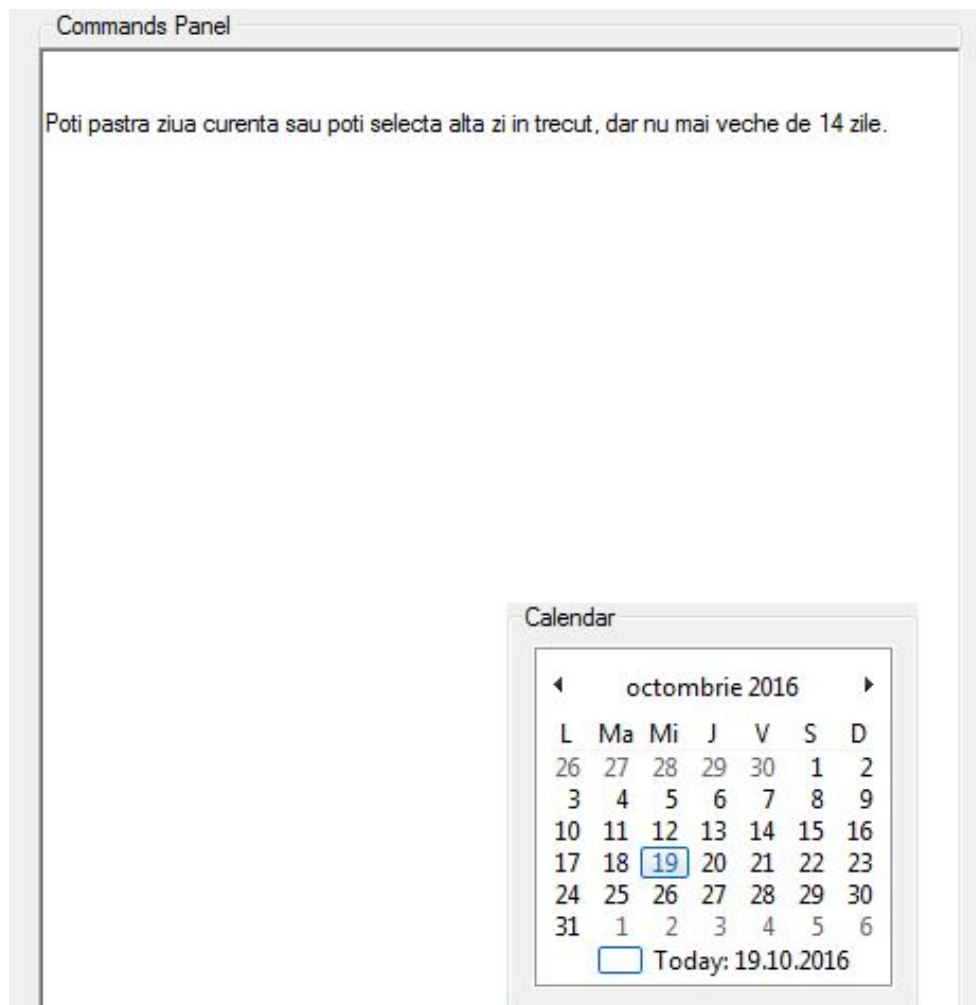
Commands Panel

Poti pastra ziua curenta sau poti selecta alta zi in trecut, dar nu mai veche de 14 zile.

Calendar

octombrie 2016

| L | Ma | Mi | J | V | S | D |
|---|---|---|---|---|---|---|
| 26 | 27 | 28 | 29 | 30 | 1 | 2 |
| 3 | 4 | 5 | 6 | 7 | 8 | 9 |
| 10 | 11 | 12 | 13 | 14 | 15 | 16 |
| 17 | 18 | 19 | 20 | 21 | 22 | 23 |
| 24 | 25 | 26 | 27 | 28 | 29 | 30 |
| 31 | 1 | 2 | 3 | 4 | 5 | 6 |

Today: 19.10.2016